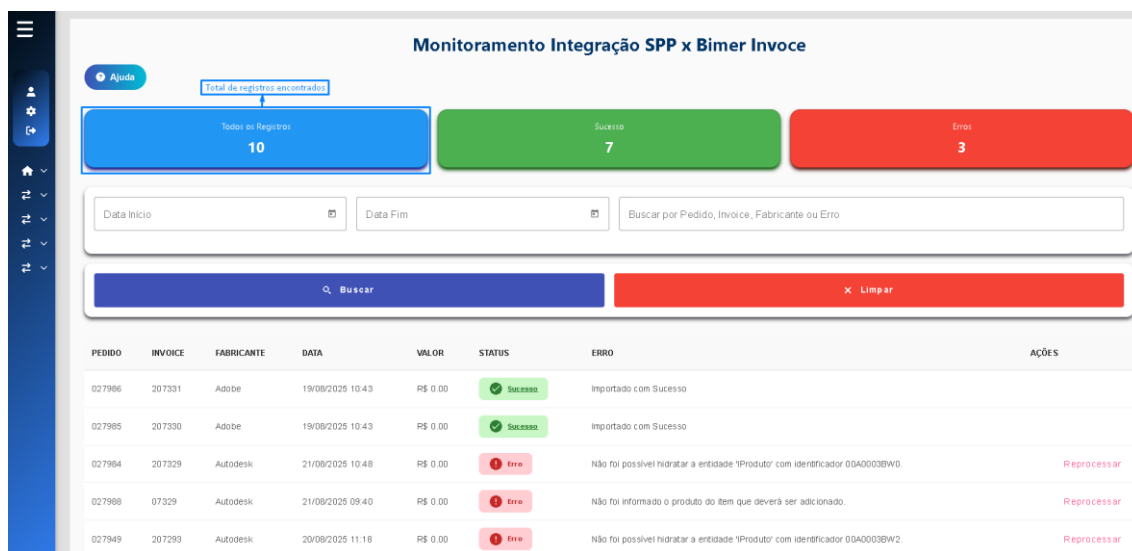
Monitoramento Integração SPP x Bimer Invoce

Ajuda

Total de registros encontrados

Todos os Registros
10

Sucesso
7

Erros
3

Data Início

Data Fim

Buscar por Pedido, Invoice, Fabricante ou Erro

Buscar

Limpar

| PEDIDO | INVOICE | FABRICANTE | DATA | VALOR | STATUS | ERRO | AÇÕES |
|---|---|---|---|---|---|---|---|
| 027986 | 207331 | Adobe | 19/08/2025 10:43 | R$ 0.00 | Sucesso | Importado com Sucesso | |
| 027985 | 207330 | Adobe | 19/08/2025 10:43 | R$ 0.00 | Sucesso | Importado com Sucesso | |
| 027984 | 207329 | Autodesk | 21/08/2025 10:48 | R$ 0.00 | Erro | Não foi possível hidratar a entidade 'IProduto' com identificador 00A0003BW0. | Reprocessar |
| 027988 | 07329 | Autodesk | 21/08/2025 09:40 | R$ 0.00 | Erro | Não foi informado o produto do item que deverá ser adicionado. | Reprocessar |
| 027949 | 207293 | Autodesk | 20/08/2025 11:18 | R$ 0.00 | Erro | Não foi possível hidratar a entidade 'IProduto' com identificador 00A0003BW2. | Reprocessar |